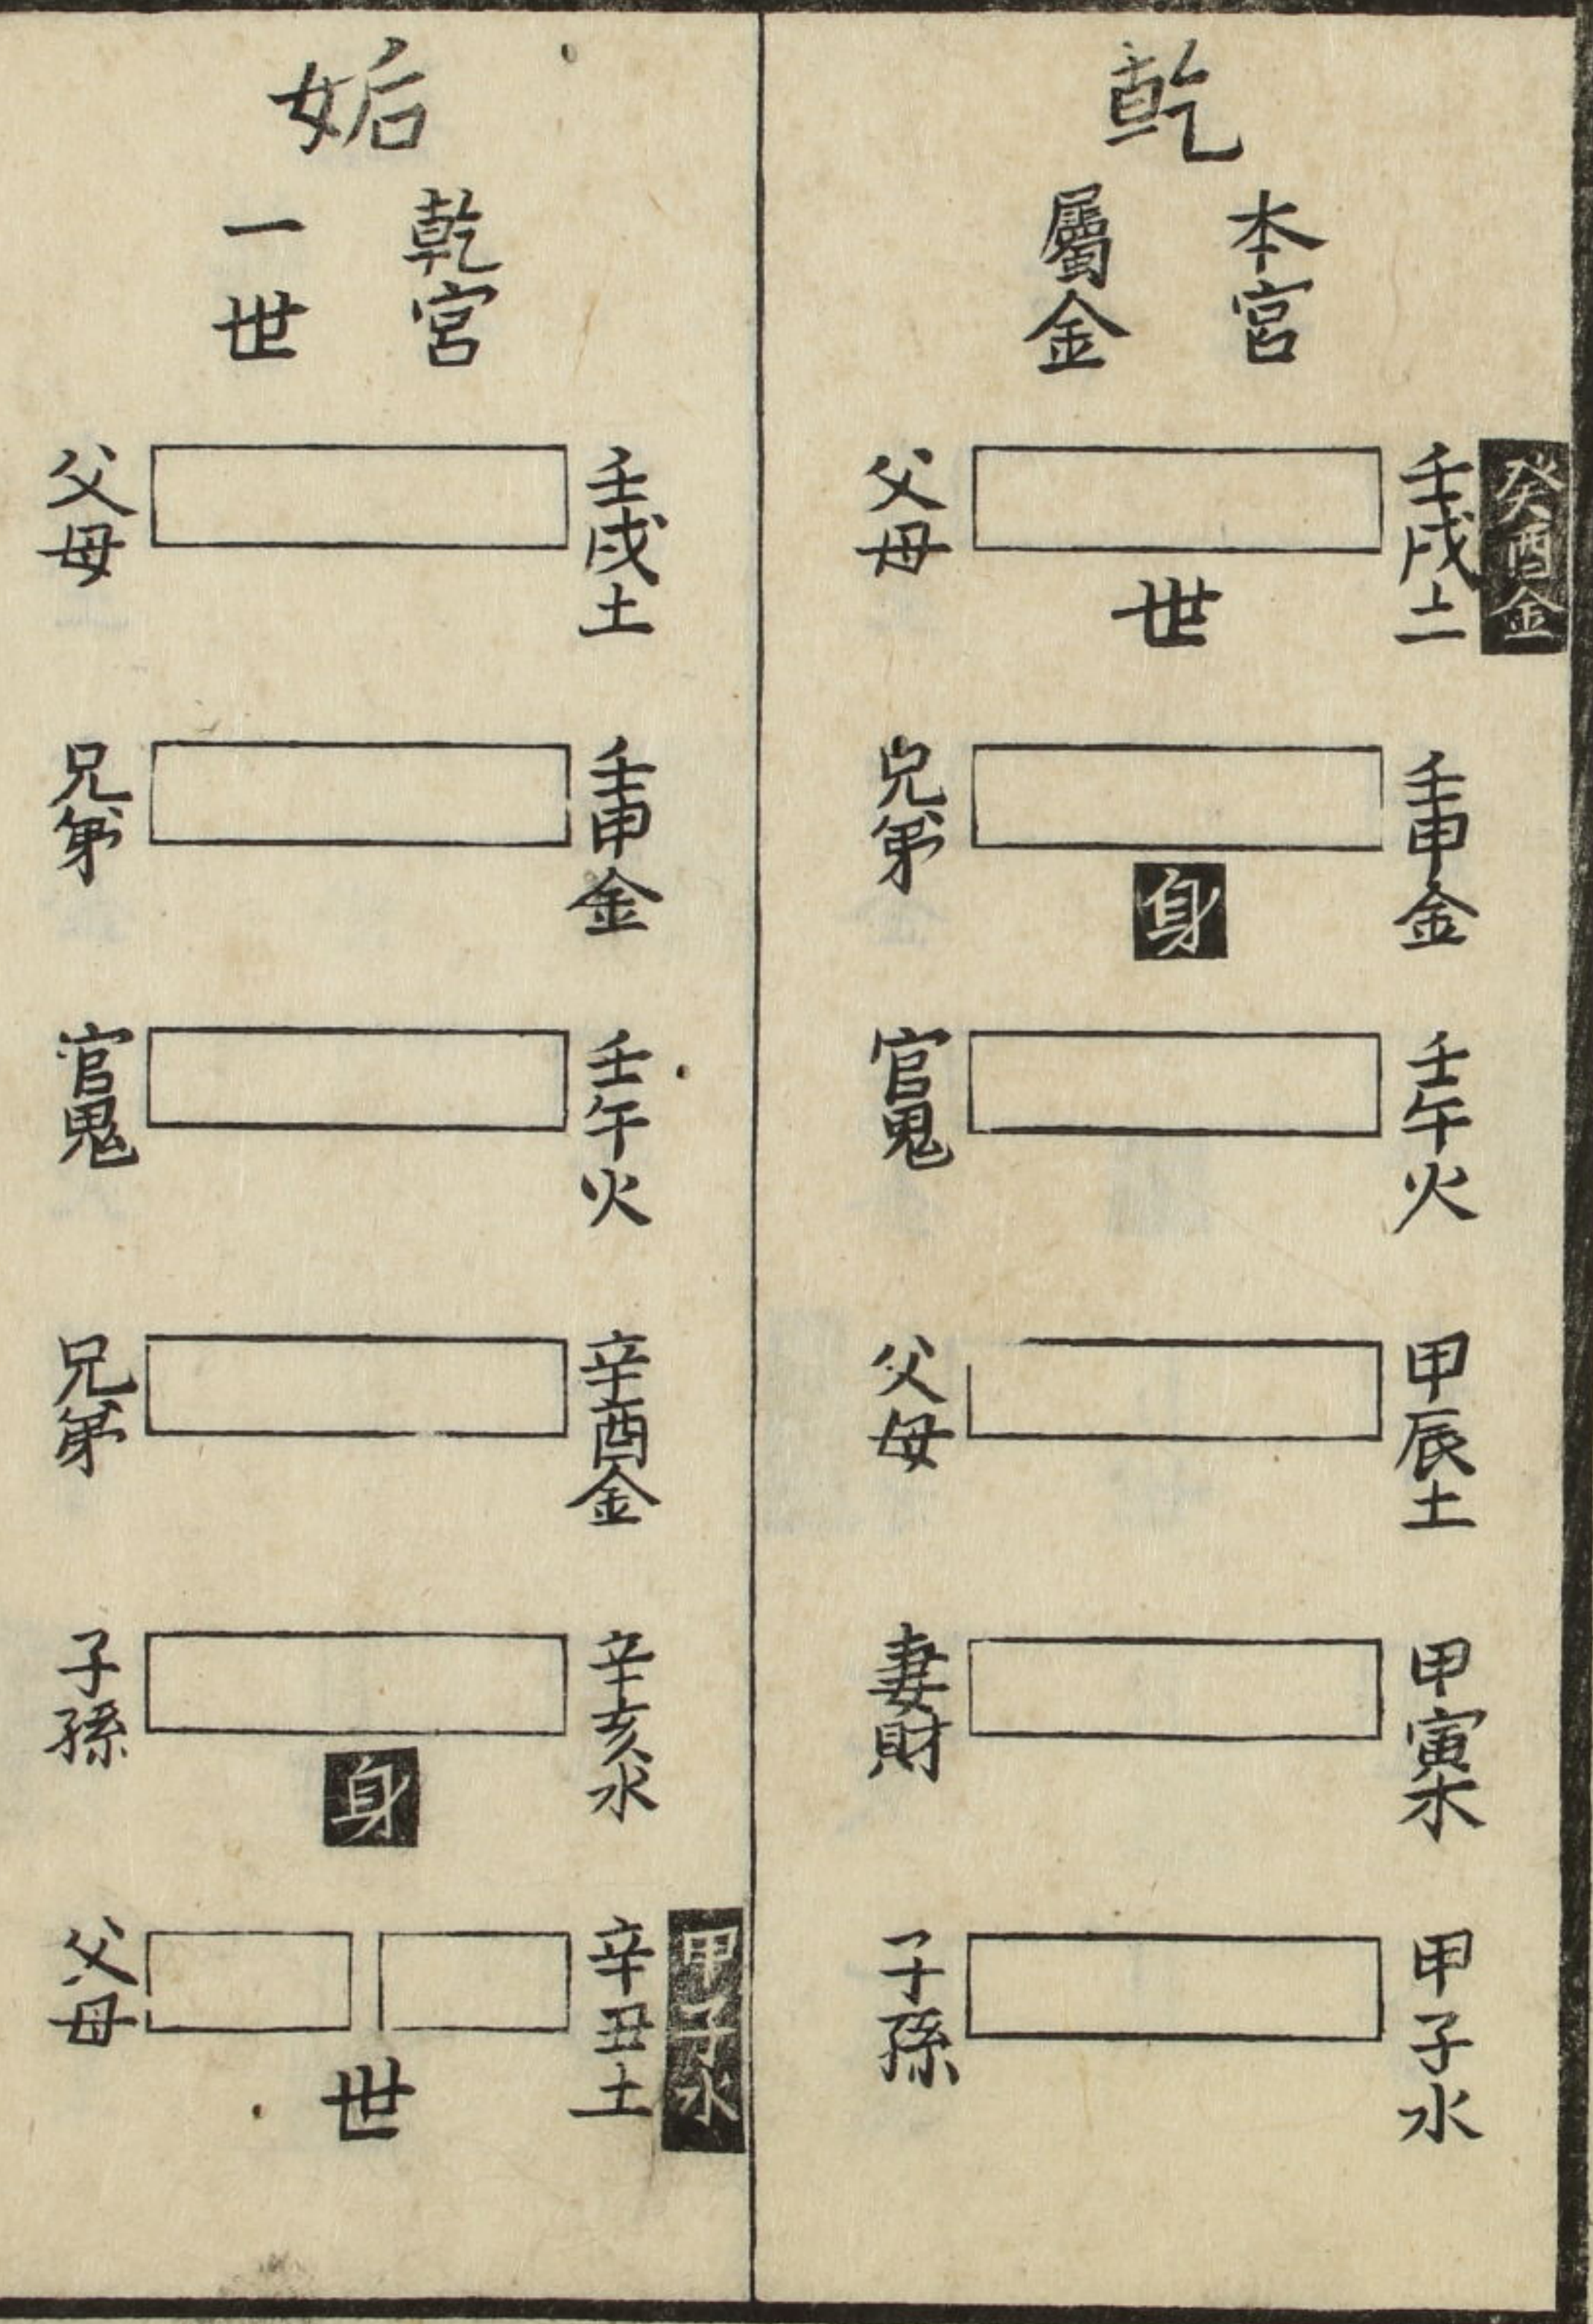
乾

本宮

屬金

癸酉金

父母 壬戌土

世

兄弟 壬申金

身

官鬼 壬午火

父母 甲辰土

妻財 甲寅木

子孫 甲子水

姤

乾宮

一世

父母 壬戌土

兄弟 壬申金

官鬼 壬午火

兄弟 辛酉金

子孫 辛亥水

身

父母 辛丑土

甲子水

世